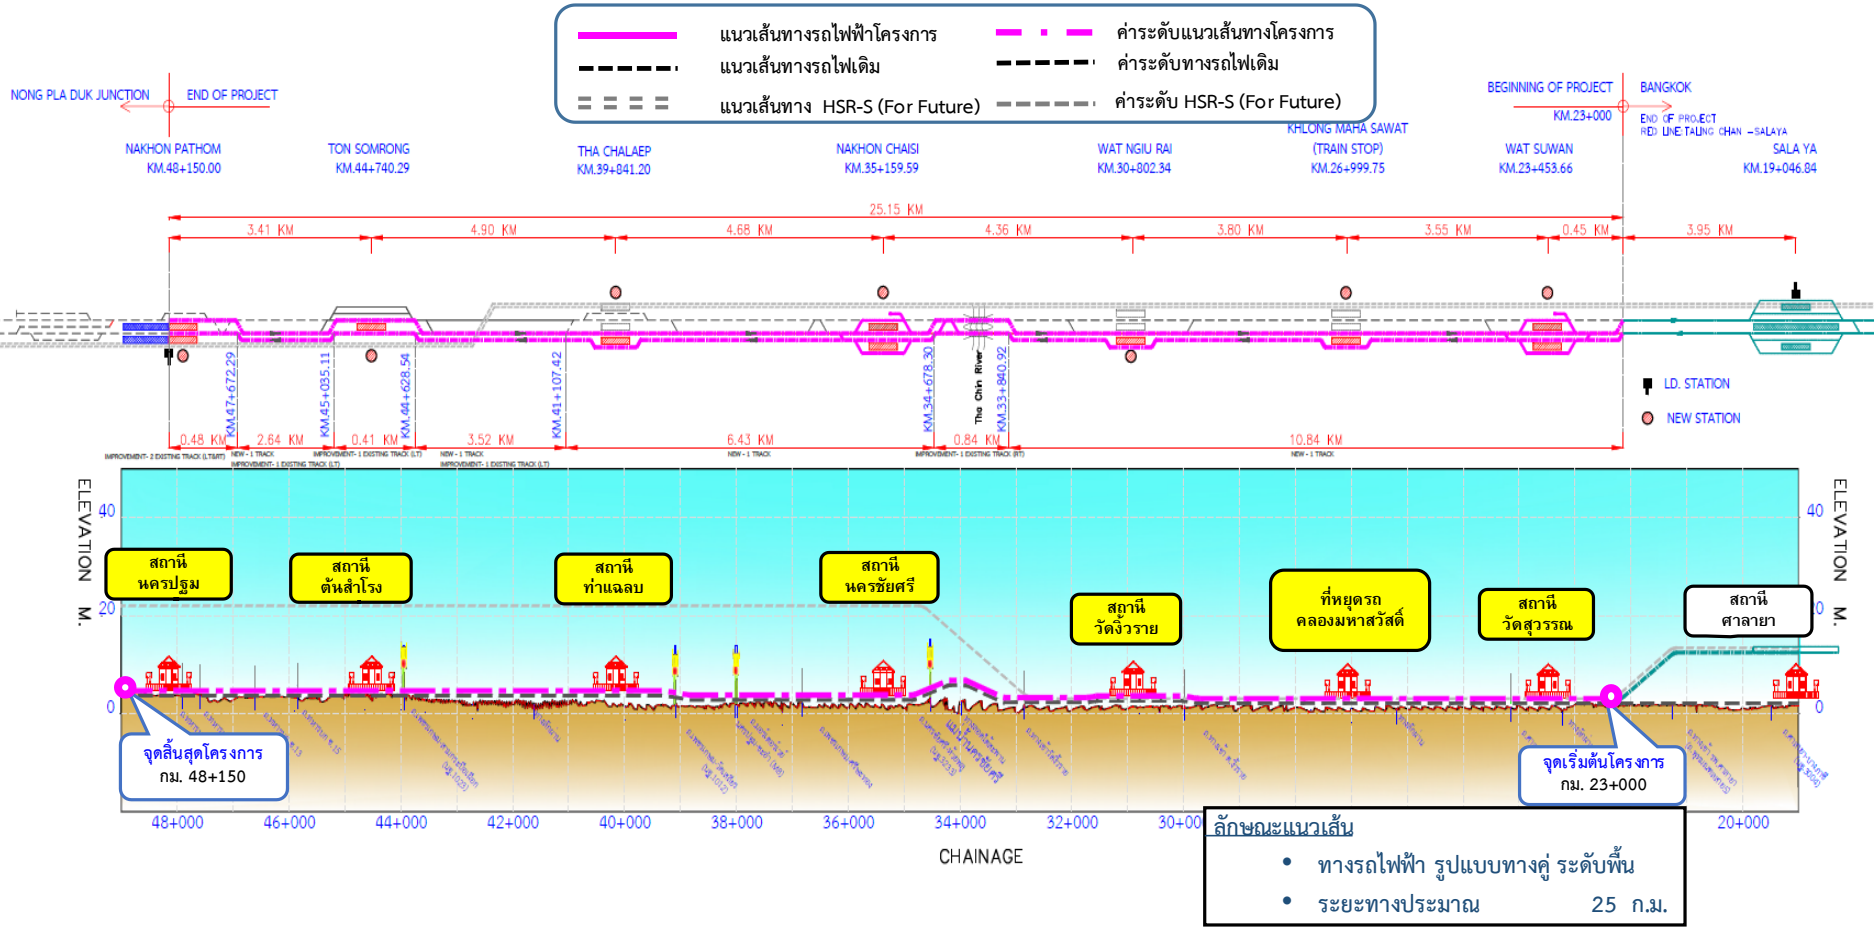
แนวเส้นทางรถไฟฟ้าโครงการ
แนวเส้นทางรถไฟเดิม
แนวเส้นทาง HSR-S (For Future)
ค่าระดับแนวเส้นทางโครงการ
ค่าระดับทางรถไฟเดิม
ค่าระดับ HSR-S (For Future)

NONG PLA DUK JUNCTION
END OF PROJECT
BEGINNING OF PROJECT
KM.23+000
BANGKOK
END OF PROJECT RED LINE TALING CHAN - SALAYA

NAKHON PATHOM KM.48+150.00
TON SOMRONG KM.44+740.29
THA CHALAEP KM.39+841.20
NAKHON CHAISI KM.35+159.59
WAT NGIU RAI KM.30+802.34
KHLONG MAHA SAWAT (TRAIN STOP) KM.26+999.75
WAT SUWAN KM.23+453.66
SALA YA KM.19+046.84

25.15 KM
3.41 KM
4.90 KM
4.68 KM
4.36 KM
3.80 KM
3.55 KM
0.45 KM
3.95 KM

KM.47+672.29
KM.45+035.11
KM.44+628.54
KM.41+107.42
KM.34+678.30
Tha Chin River
KM.33+840.92

0.48 KM
2.64 KM
0.41 KM
3.52 KM
6.43 KM
0.84 KM
10.84 KM

IMPROVEMENT- 2 EXISTING TRACK (LT&RT)
NEW - 1 TRACK
IMPROVEMENT- 1 EXISTING TRACK (LT)
IMPROVEMENT- 1 EXISTING TRACK (LT)
NEW - 1 TRACK
IMPROVEMENT- 1 EXISTING TRACK (LT)
NEW - 1 TRACK
IMPROVEMENT- 1 EXISTING TRACK (RT)
NEW - 1 TRACK

LD. STATION
NEW STATION

ELEVATION M.
40
20
0

สถานีนครปฐม
สถานีต้นสำโรง
สถานีท่าแฉลบ
สถานีนครชัยศรี
สถานีวัดงิ้วราย
ที่หยุดรถคลองมหาสวัสดิ์
สถานีวัดสุวรรณ
สถานีศาลายา

จุดสิ้นสุดโครงการ กม. 48+150
จุดเริ่มต้นโครงการ กม. 23+000

48+000
46+000
44+000
42+000
40+000
38+000
36+000
34+000
32+000
30+000
20+000

CHAINAGE

ลักษณะแนวเส้น
• ทางรถไฟฟ้า รูปแบบทางคู่ ระดับพื้น
• ระยะทางประมาณ 25 ก.ม.